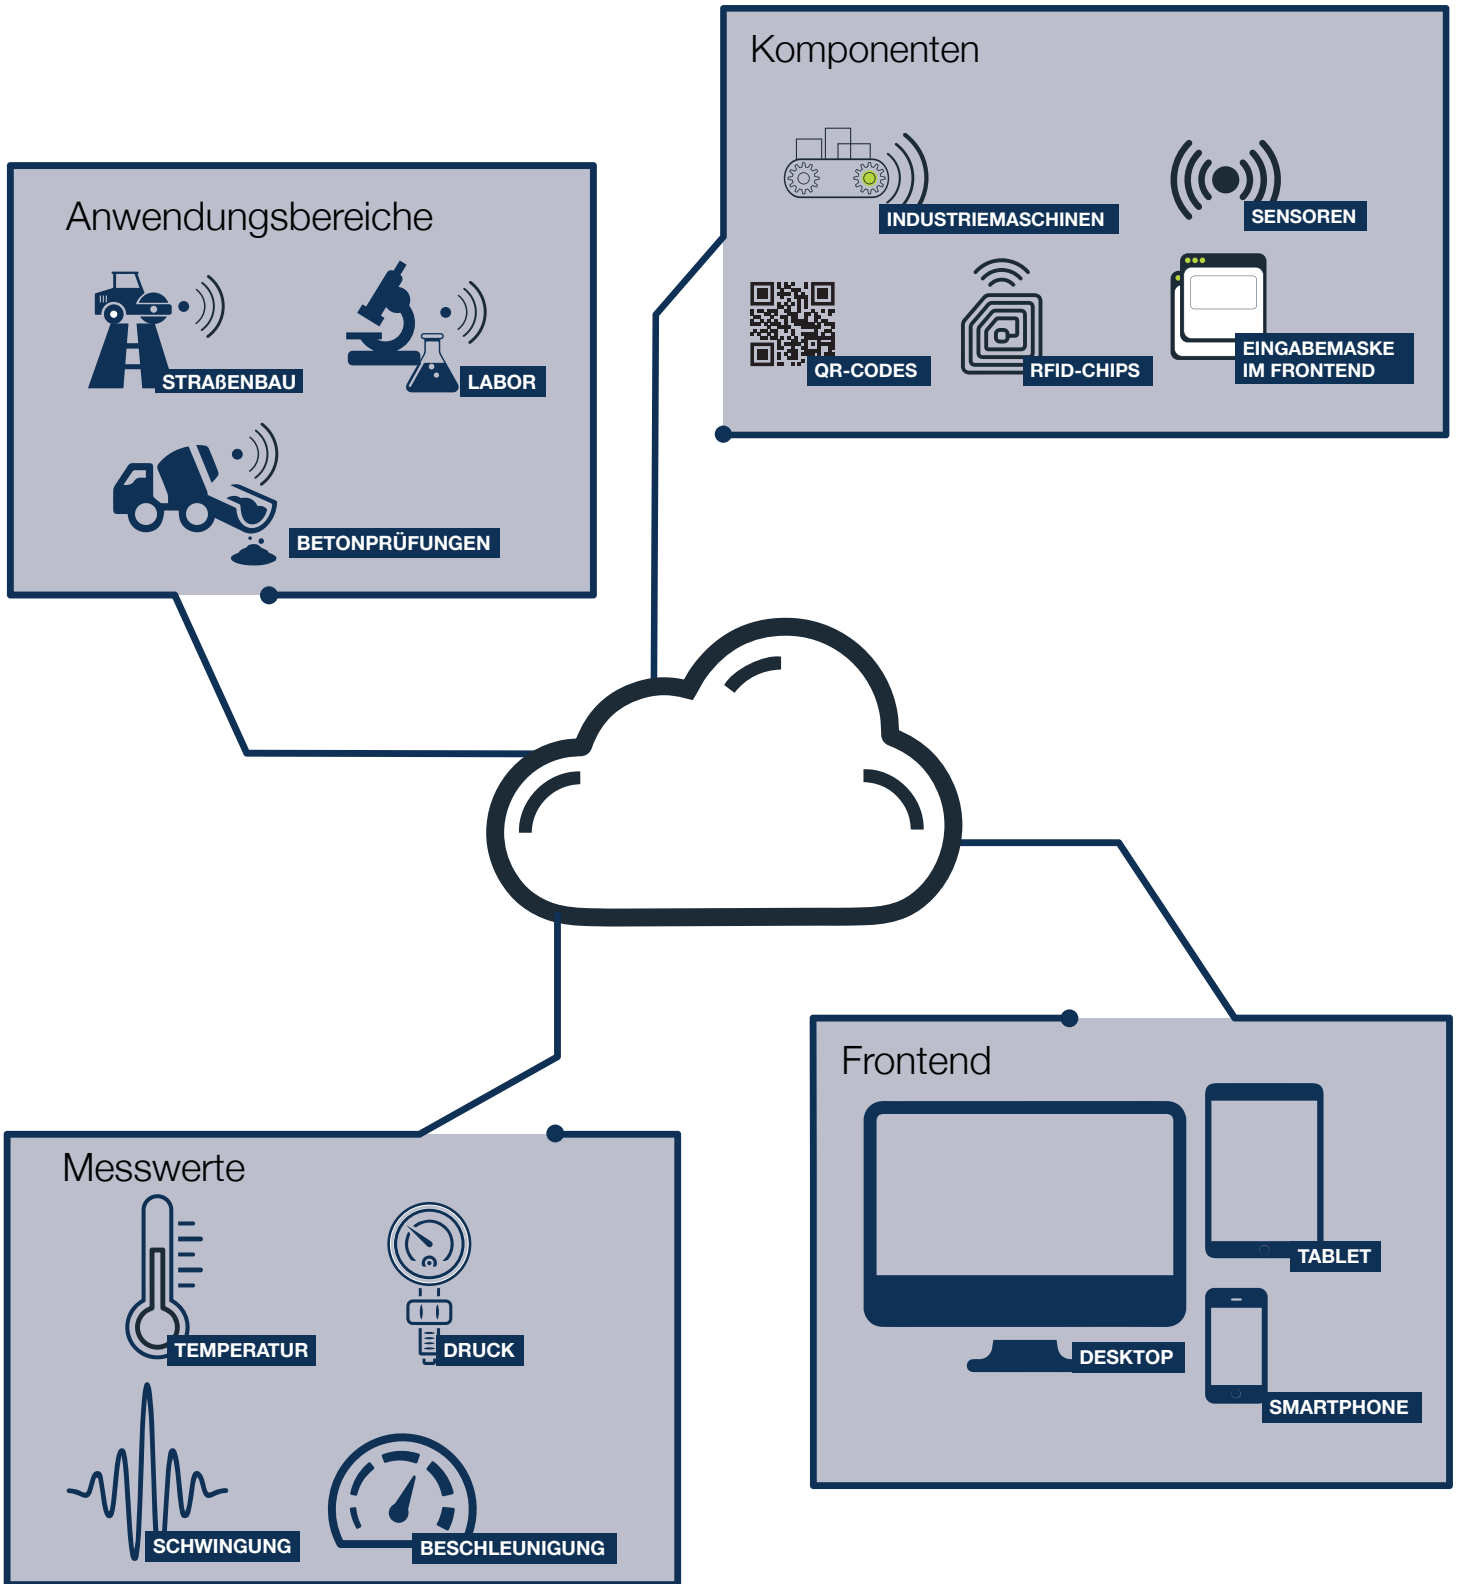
Komponenten

INDUSTRIEMASCHINEN

SENSOREN

QR-CODES

RFID-CHIPS

EINGABEMASKE IM FRONTEND

Anwendungsbereiche

STRAßENBAU

LABOR

BETONPRÜFUNGEN

Frontend

TABLET

DESKTOP

SMARTPHONE

Messwerte

TEMPERATUR

DRUCK

SCHWINGUNG

BESCHLEUNIGUNG